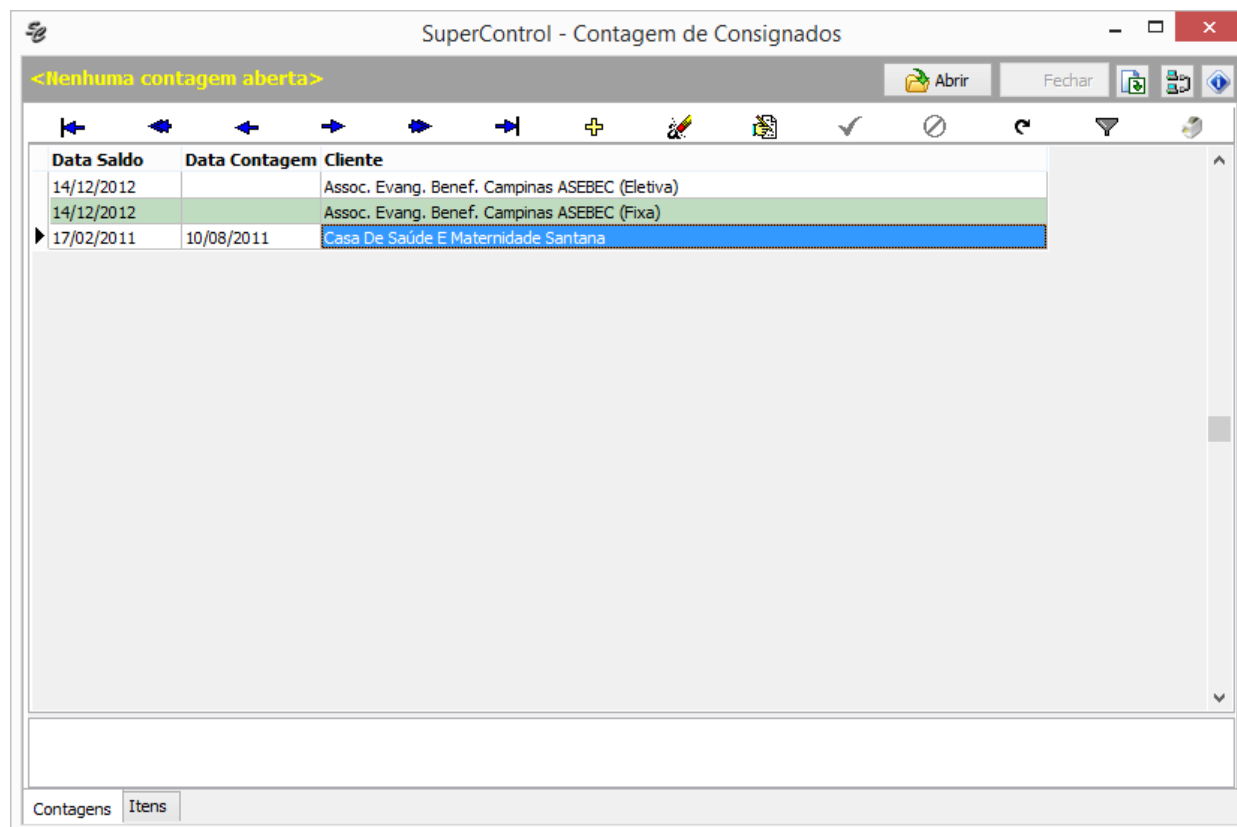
SuperControl - Contagem de Consignados

<Nenhuma contagem aberta>

Abrir

Fechar

| Data Saldo | Data Contagem | Cliente |
|---|---|---|
| 14/12/2012 | | Assoc. Evang. Benef. Campinas ASEBEC (Eletiva) |
| 14/12/2012 | | Assoc. Evang. Benef. Campinas ASEBEC (Fixa) |
| 17/02/2011 | 10/08/2011 | Casa De Saúde E Maternidade Santana |

Contagens

Itens